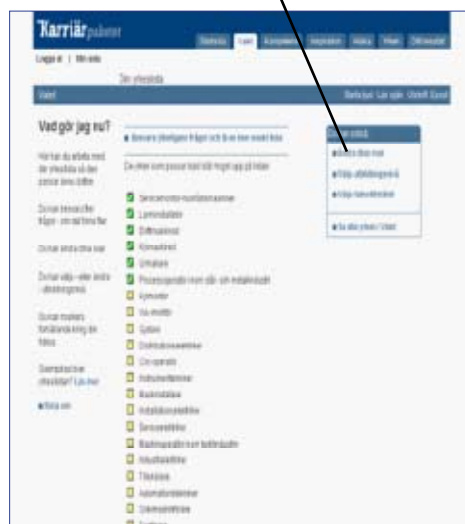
Karriärpaketet

Logga ut | Min sida

Din yrkesbild

Vad gör jag nu?

Här kan du arbeta med din yrkesbild så den passar dina önskemål.

Du kan besvara fler frågor - om vad föra har

Du kan ändra dina svar

Du kan välja - eller ändra - utbildningsnivå

Du kan markera forstående krav för fokus

Exemplar? Läs mer

Bara om

Besvara ytterligare frågor och få en mer exakt bild

De yrken som passar bäst blir högst upp på listan

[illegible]
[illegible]
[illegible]
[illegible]
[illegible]
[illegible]
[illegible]
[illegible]
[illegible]
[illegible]
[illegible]
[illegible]
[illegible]
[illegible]
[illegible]
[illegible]
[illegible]
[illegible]
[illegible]
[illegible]
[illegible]
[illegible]
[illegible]
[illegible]

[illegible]
Ändra dina svar
Välj utbildningsnivå
Välj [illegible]
Se alla yrken i Valet